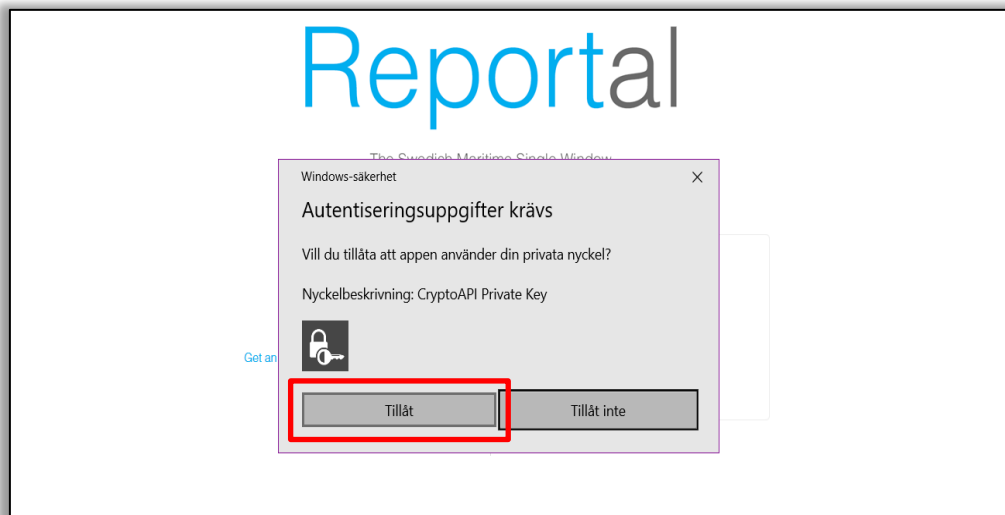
Reportal

The Swedish Maritime Single Window

Windows-säkerhet

×

Autentiseringsuppgifter krävs

Vill du tillåta att appen använder din privata nyckel?

Nyckelbeskrivning: CryptoAPI Private Key

Get an

Tillåt

Tillåt inte